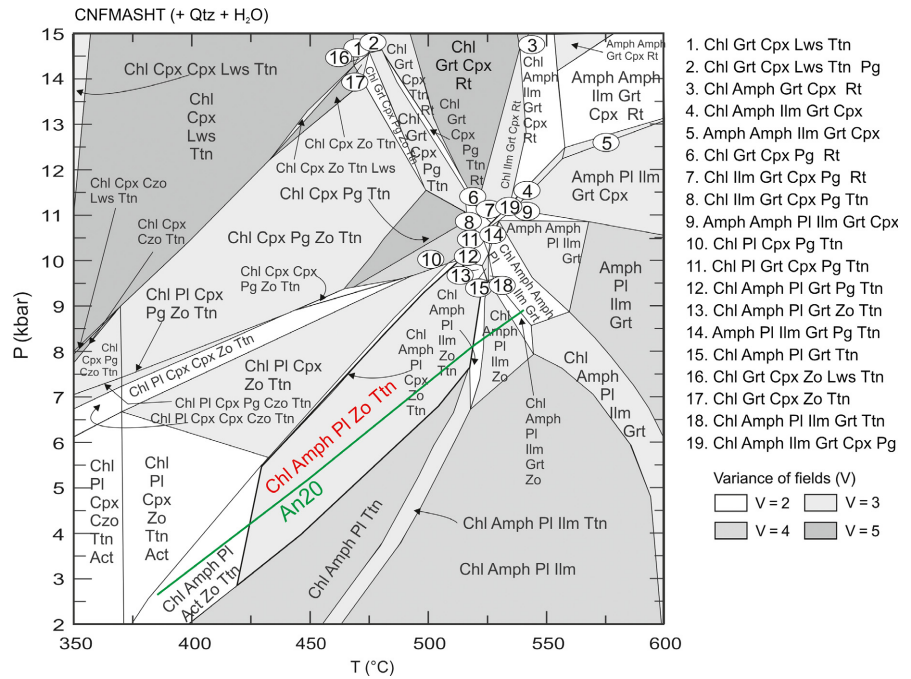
CNFMASHT (+ Qtz + $H_2O$)

15
14
13
12
11
10
9
8
7
6
5
4
3
2

P (kbar)

350 400 450 500 550 600

T (°C)

Chl Cpx Cpx Lws Ttn

Chl Cpx Lws Ttn

16 1 2 17

Chl Grt Cpx Ttn

Chl Grt Cpx Lws Ttn

Chl Grt Cpx Rt

3

Amph Amph Grt Cpx Rt

Chl Amph Ilm Grt Cpx Rt

Amph Amph Ilm Grt Cpx Rt

Chl Grt Cpx Ttn Rt

Chl Ilm Grt Cpx Rt

Chl Grt Cpx Pg Ttn Rt

Chl Grt Cpx Pg Ttn

5

Chl Cpx Zo Ttn

Chl Cpx Zo Ttn Lws

Chl Cpx Czo Lws Ttn

Chl Cpx Pg Ttn

4

Amph Pl Ilm Grt Cpx

6 7 19 9

8

Chl Cpx Czo Ttn

Chl Cpx Pg Zo Ttn

11 14

Amph Amph Pl Ilm Grt

10 12

13

Chl Amph Amph Pl Grt

Amph Pl Ilm Grt

Chl Cpx Cpx Pg Zo Ttn

Chl Pl Cpx Pg Zo Ttn

15 18

Chl Amph Pl Ilm Zo Ttn

Chl Cpx Pg Czo Ttn

Chl Pl Cpx Cpx Zo Ttn

Chl Amph Pl Cpx Zo Ttn

Chl Amph Pl Ilm Zo

Chl Pl Cpx Zo Ttn

Chl Amph Pl Zo Ttn

Chl Amph Pl Ilm Grt

Chl Pl Cpx Pg Czo Ttn

Chl Pl Cpx Cpx Czo Ttn

Chl Amph Pl Ilm Grt Zo

An20

Chl Pl Cpx Czo Ttn Act

Chl Pl Cpx Zo Ttn Act

Chl Amph Pl Ilm Ttn

Chl Amph Pl Ttn

Chl Amph Pl Act Zo Ttn

Chl Amph Pl Ilm

1. Chl Grt Cpx Lws Ttn
2. Chl Grt Cpx Lws Ttn Pg
3. Chl Amph Grt Cpx Rt
4. Chl Amph Ilm Grt Cpx
5. Amph Amph Ilm Grt Cpx
6. Chl Grt Cpx Pg Rt
7. Chl Ilm Grt Cpx Pg Rt
8. Chl Ilm Grt Cpx Pg Ttn
9. Amph Amph Pl Ilm Grt Cpx
10. Chl Pl Cpx Pg Ttn
11. Chl Pl Grt Cpx Pg Ttn
12. Chl Amph Pl Grt Pg Ttn
13. Chl Amph Pl Grt Zo Ttn
14. Amph Pl Ilm Grt Pg Ttn
15. Chl Amph Pl Grt Ttn
16. Chl Grt Cpx Zo Lws Ttn
17. Chl Grt Cpx Zo Ttn
18. Chl Amph Pl Ilm Grt Ttn
19. Chl Amph Ilm Grt Cpx Pg

Variance of fields (V)
V = 2 V = 3
V = 4 V = 5